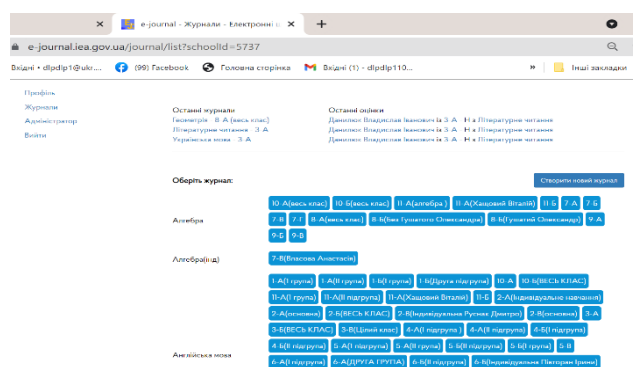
e-journal - Журнали - Електронні ж

e-journal.iea.gov.ua/journal/list?schoolId=5737

Вхідні • dlpdlp1@ukr... (99) Facebook Головна сторінка Вхідні (1) - dlpdlp110... » Інші закладки

Профіль
Журнали
Адміністратор
Вийти

Останні журнали
Геометрія 8-А (весь клас)
Літературне читання 3-А
Українська мова 3-А

Останні оцінки
Дмитрук Владислав Іванович із 3-А Н з Літературне читання
Дмитрук Владислав Іванович із 3-А Н з Літературне читання
Дмитрук Владислав Іванович із 3-А Н з Літературне читання

Оберіть журнал:

Створити новий журнал

Алгебра
10-А(весь клас) 10-Б(весь клас) 11-А(алгебра) 11-А(Хацовий Віталій) 11-Б 7-А 7-Б 7-В 7-Г 8-А(весь клас) 8-Б(без Гуцатого Олександра) 8-Б(Гуцатий Олександр) 9-А 9-Б 9-В

Алгебра(інд)
7-В(Власова Анастасія)

Англійська мова
1-А(І група) 1-А(ІІ група) 1-Б(І група) 1-Б(Друга підгрупа) 10-А 10-Б(ВЕСЬ КЛАС) 11-А(І група) 11-А(ІІ підгрупа) 11-А(Хацовий Віталій) 11-Б 2-А(індивідуальне навчання) 2-А(основна) 2-Б(ВЕСЬ КЛАС) 2-В(індивідуальна Руснак Дмитро) 2-В(основна) 3-А 3-Б(ВЕСЬ КЛАС) 3-В(Цілий клас) 4-А(І підгрупа) 4-А(ІІ підгрупа) 4-Б(І підгрупа) 4-Б(ІІ підгрупа) 5-А(І підгрупа) 5-А(ІІ група) 5-Б(ІІ підгрупа) 5-Б(І група) 5-В 6-А(І підгрупа) 6-А(ДРУГА ГРУПА) 6-Б(І підгрупа) 6-Б(індивідуальна Пігтовік Ірини)